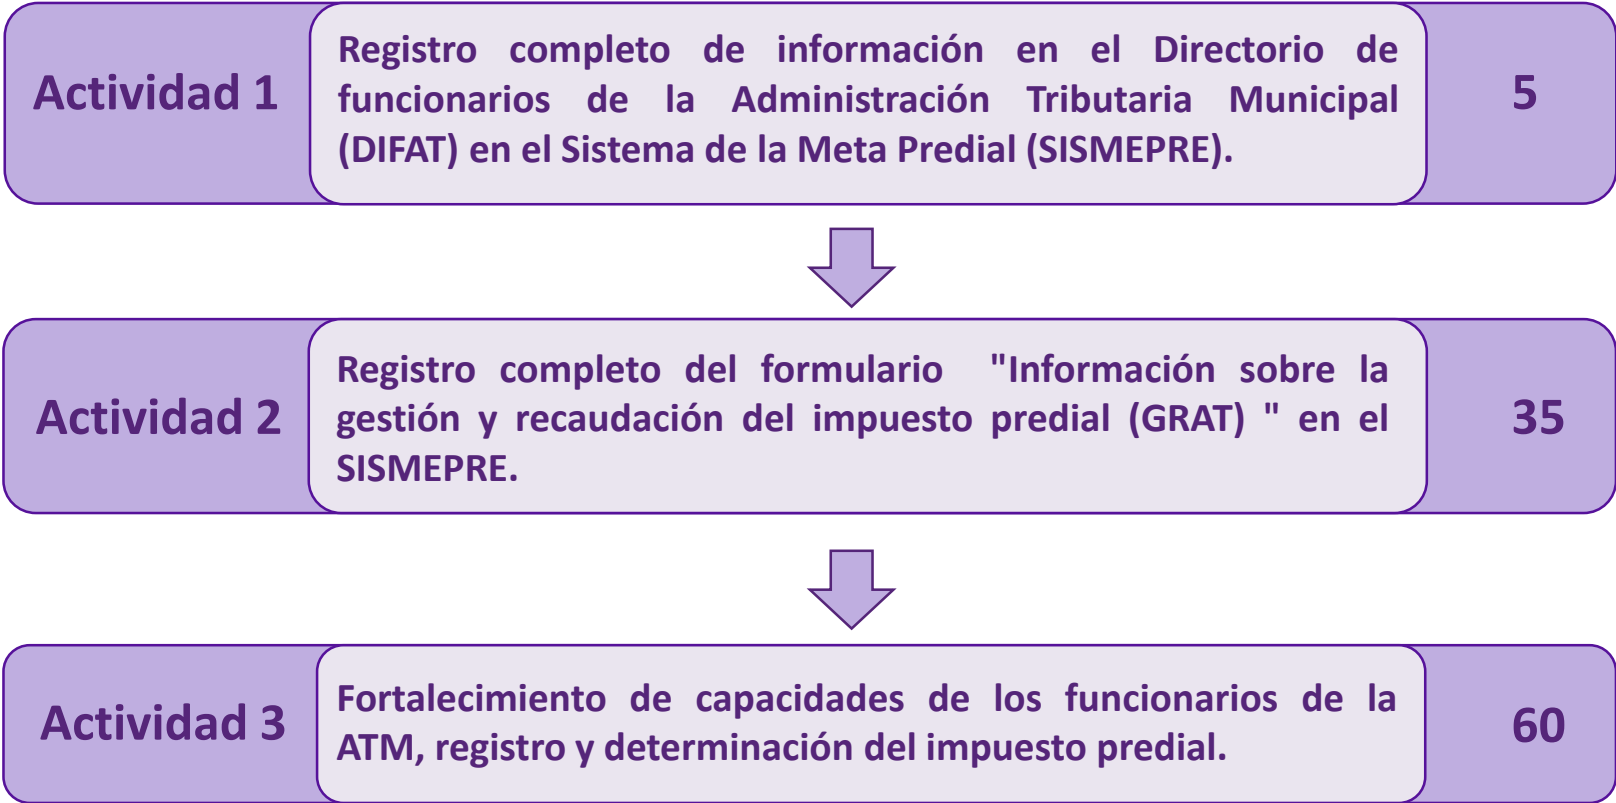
Actividad 1

Registro completo de información en el Directorio de funcionarios de la Administración Tributaria Municipal (DIFAT) en el Sistema de la Meta Predial (SISMEPRE).

5

Actividad 2

Registro completo del formulario "Información sobre la gestión y recaudación del impuesto predial (GRAT) " en el SISMEPRE.

35

Actividad 3

Fortalecimiento de capacidades de los funcionarios de la ATM, registro y determinación del impuesto predial.

60